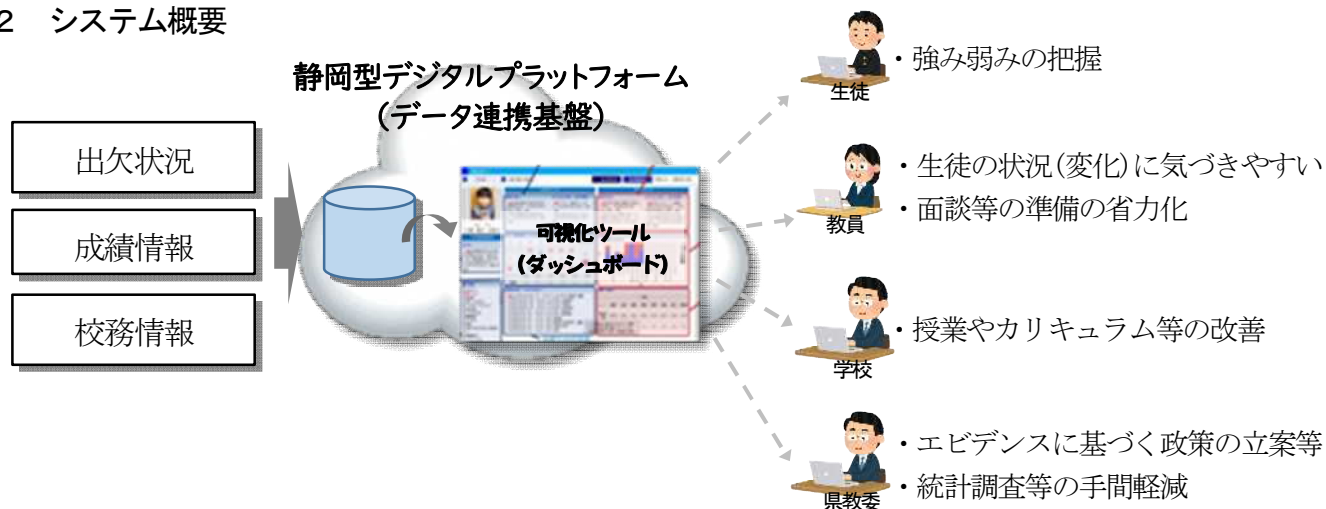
2　システム概要

静岡型デジタルプラットフォーム
（データ連携基盤）

出欠状況

成績情報

校務情報

可視化ツール
（ダッシュボード）

生徒
・強み弱みの把握

教員
・生徒の状況(変化)に気づきやすい
・面談等の準備の省力化

学校
・授業やカリキュラム等の改善

県教委
・エビデンスに基づく政策の立案等
・統計調査等の手間軽減